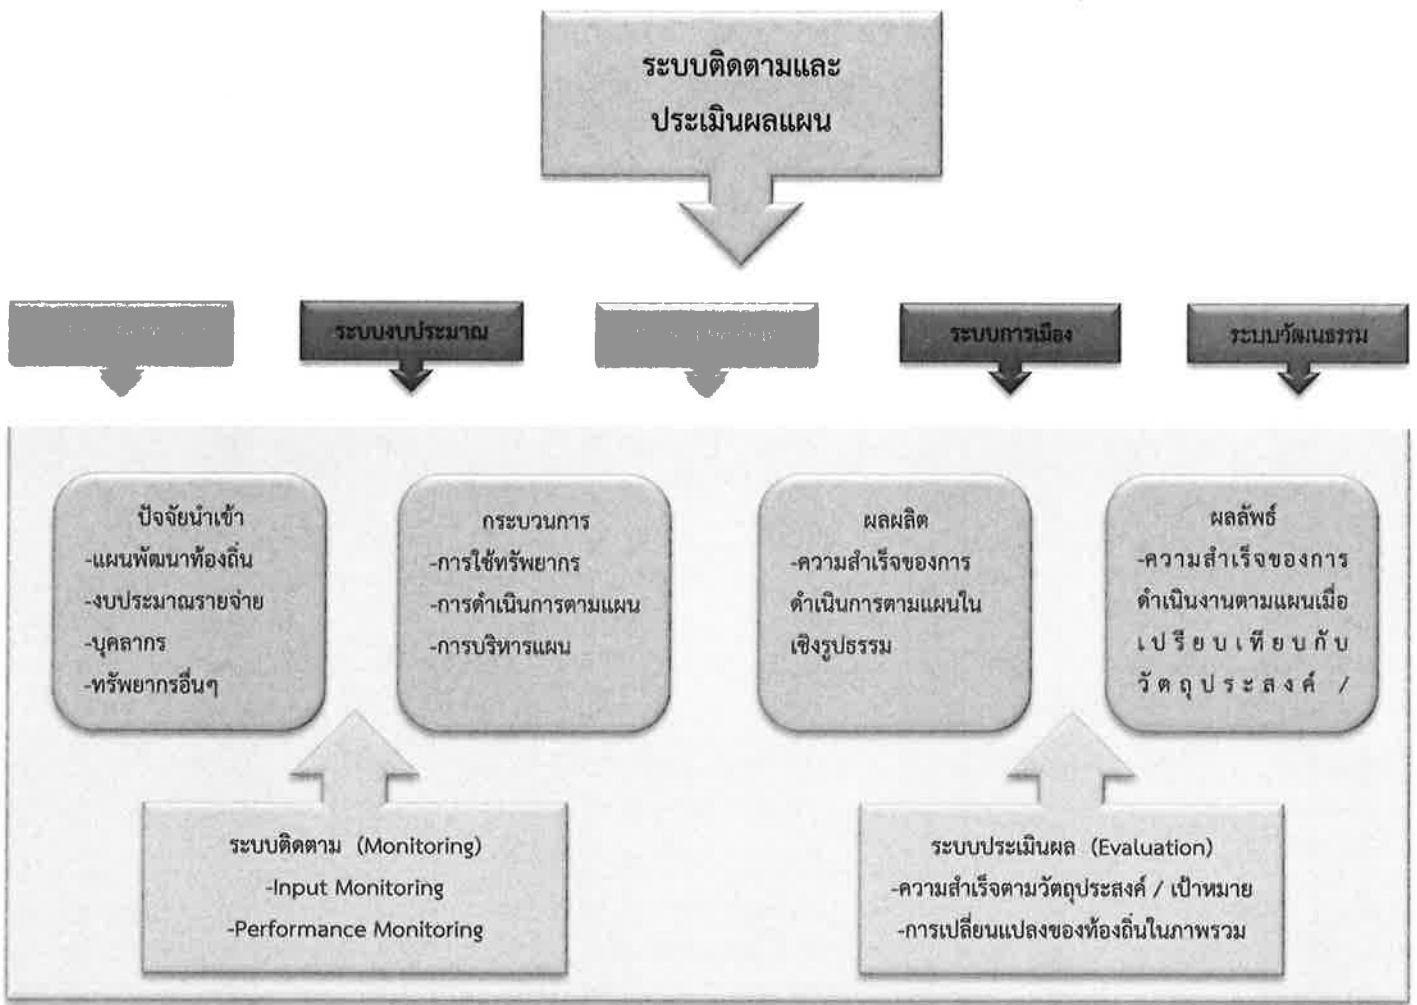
ระบบติดตามและประเมินผลแผน

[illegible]

ระบบงบประมาณ

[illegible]

ระบบการเมือง

ระบบวัฒนธรรม

ปัจจัยนำเข้า
-แผนพัฒนาท้องถิ่น
-งบประมาณรายจ่าย
-บุคลากร
-ทรัพยากรอื่นๆ

กระบวนการ
-การใช้ทรัพยากร
-การดำเนินการตามแผน
-การบริหารแผน

ผลผลิต
-ความสำเร็จของการดำเนินการตามแผนในเชิงรูปธรรม

ผลลัพธ์
-ความสำเร็จของการดำเนินงานตามแผนเมื่อเปรียบเทียบกับวัตถุประสงค์ /

ระบบติดตาม (Monitoring)
-Input Monitoring
-Performance Monitoring

ระบบประเมินผล (Evaluation)
-ความสำเร็จตามวัตถุประสงค์ / เป้าหมาย
-การเปลี่ยนแปลงของท้องถิ่นในภาพรวม